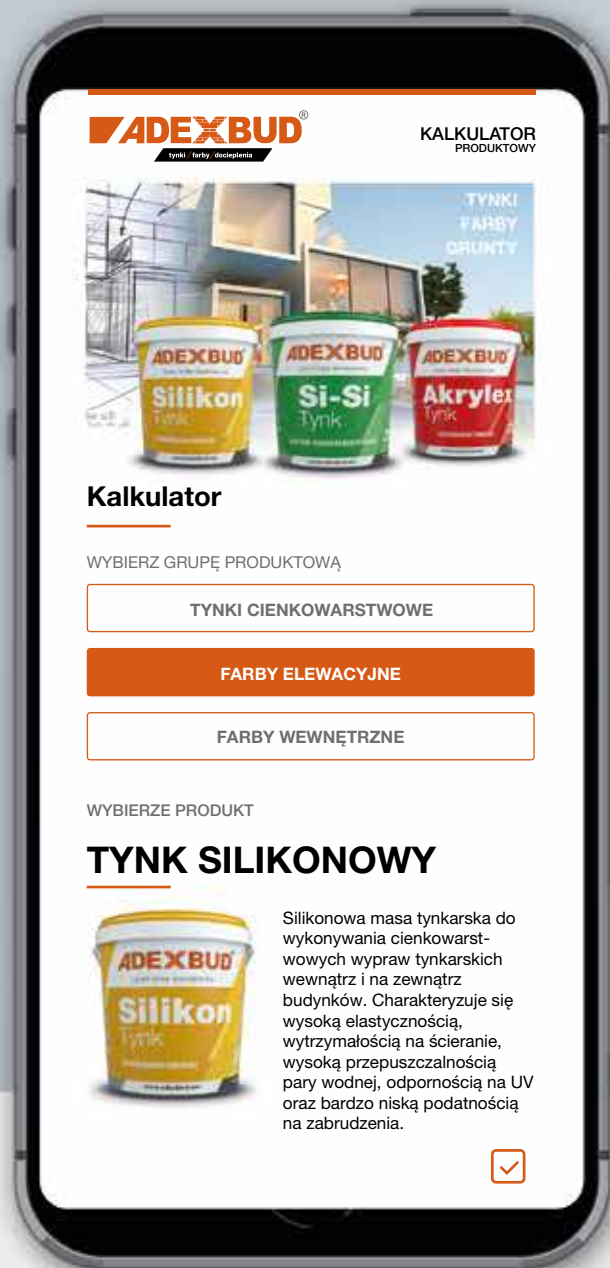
ADEXBUD®
tynki / farby / docieplenia

KALKULATOR
PRODUKTOWY

TYNKI
FARBY
GRUNTY

ADEXBUD
Silikon
Tynk

ADEXBUD
Si-Si
Tynk

ADEXBUD
Akrylex
Tynk

Kalkulator

WYBIERZ GRUPĘ PRODUKTOWĄ

TYNKI CIENKOWARSTWOWE

FARBY ELEWACYJNE

FARBY WEWNĘTRZNE

WYBIERZE PRODUKT

TYNK SILIKONOWY

ADEXBUD
Silikon
Tynk

Silikonowa masa tynkarska do wykonywania cienkowarstwowych wypraw tynkarskich wewnątrz i na zewnątrz budynków. Charakteryzuje się wysoką elastycznością, wytrzymałością na ścieranie, wysoką przepuszczalnością pary wodnej, odpornością na UV oraz bardzo niską podatnością na zabrudzenia.